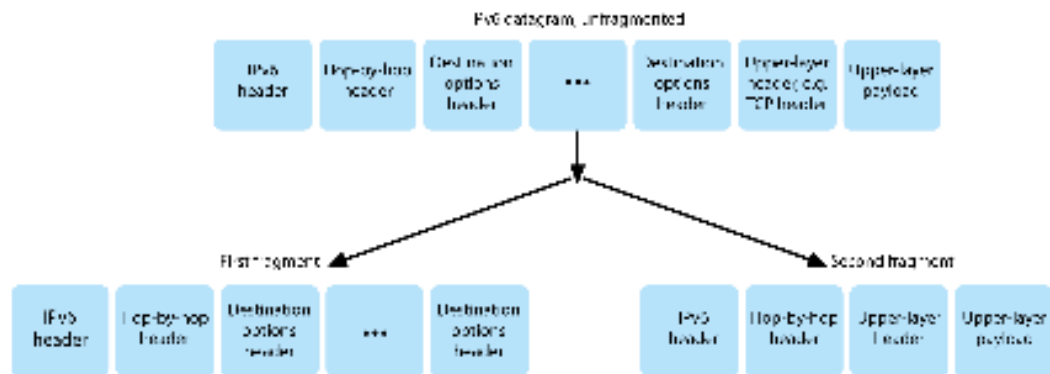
IPv6 datagram, unfragmented

IPv6 header

Hop-by-hop header

Destination options header

...

Destination options header

Upper-layer header (e.g. TCP header)

Upper-layer payload

First fragment

IPv6 header

Hop-by-hop header

Destination options header

...

Destination options header

Second fragment

IPv6 header

Hop-by-hop header

Upper-layer header

Upper-layer payload